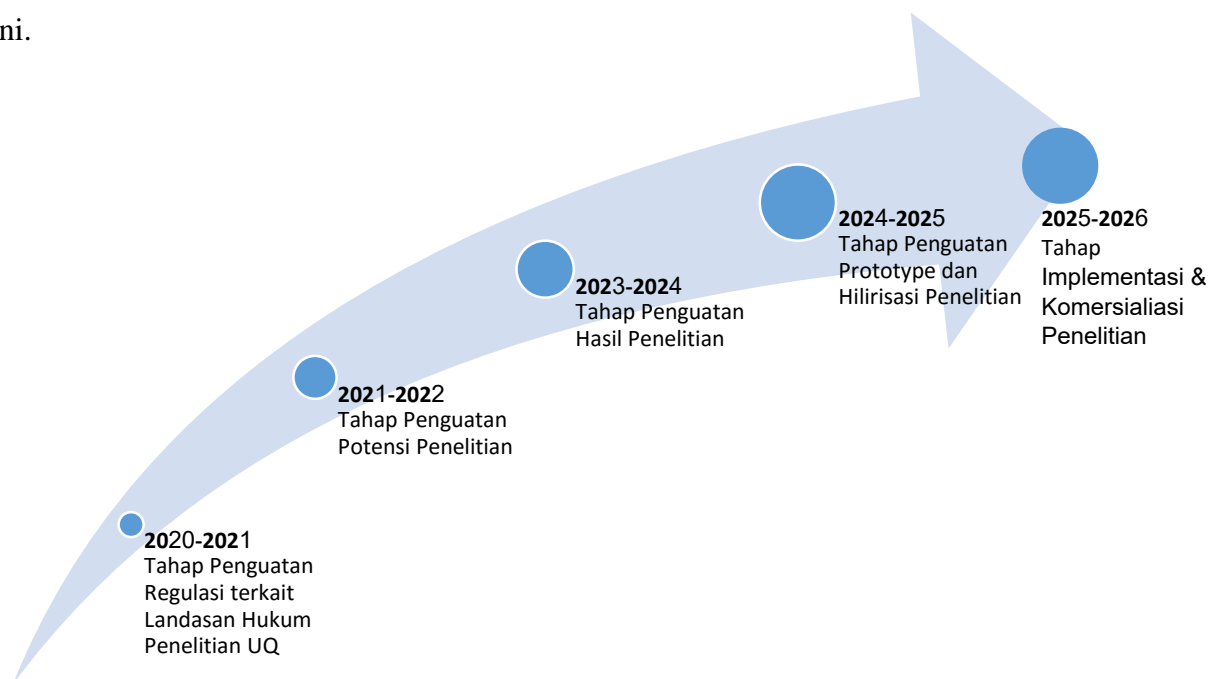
ni.

2020-2021
Tahap Penguatan Regulasi terkait Landasan Hukum Penelitian UQ

2021-2022
Tahap Penguatan Potensi Penelitian

2023-2024
Tahap Penguatan Hasil Penelitian

2024-2025
Tahap Penguatan Prototype dan Hilirisasi Penelitian

2025-2026
Tahap Implementasi & Komersialiasi Penelitian